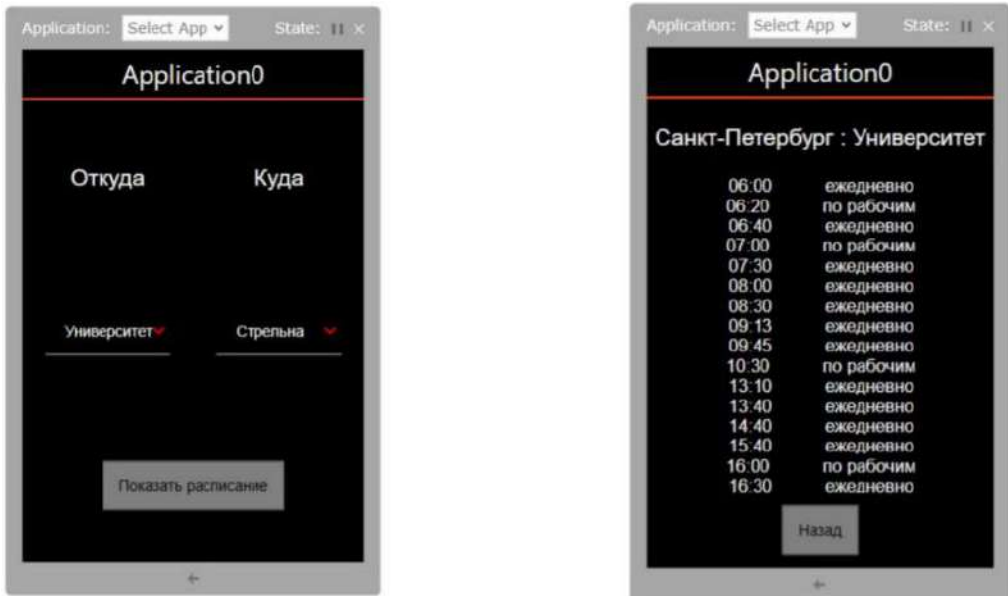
Application: Select App State: II ×

Application0

Откуда

Куда

Университет

Стрельна

Показать расписание

←

Application: Select App State: II ×

Application0

Санкт-Петербург : Университет

| | |
|---|---|
| 06:00 | ежедневно |
| 06:20 | по рабочим |
| 06:40 | ежедневно |
| 07:00 | по рабочим |
| 07:30 | ежедневно |
| 08:00 | ежедневно |
| 08:30 | ежедневно |
| 09:13 | ежедневно |
| 09:45 | ежедневно |
| 10:30 | по рабочим |
| 13:10 | ежедневно |
| 13:40 | ежедневно |
| 14:40 | ежедневно |
| 15:40 | ежедневно |
| 16:00 | по рабочим |
| 16:30 | ежедневно |

Назад

←